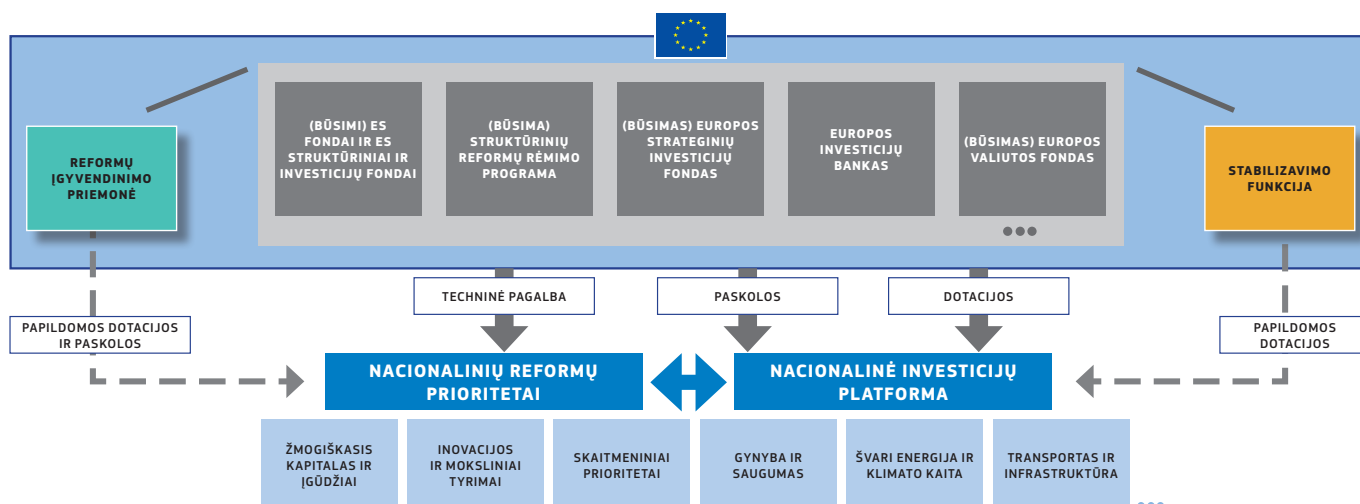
REFORMŲ ĮGYVENDINIMO PRIEMONĖ

(BŪSIMI) ES FONDAI IR ES STRUKTŪRINIAI IR INVESTICIJŲ FONDAI

(BŪSIMA) STRUKTŪRINIŲ REFORMŲ RĖMIMO PROGRAMA

(BŪSIMAS) EUROPOS STRATEGINIŲ INVESTICIJŲ FONDAS

EUROPOS INVESTICIJŲ BANKAS

(BŪSIMAS) EUROPOS VALIUTOS FONDAS

•••

STABILIZAVIMO FUNKCIJA

TECHNINĖ PAGALBA

PASKOLOS

DOTACIJOS

PAPILDOMOS DOTACIJOS IR PASKOLOS

PAPILDOMOS DOTACIJOS

NACIONALINIŲ REFORMŲ PRIORITETAI

NACIONALINĖ INVESTICIJŲ PLATFORMA

ŽMOGIŠKASIS KAPITALAS IR ĮGŪDŽIAI

INOVACIJOS IR MOKSLINIAI TYRIMAI

SKAITMENINIAI PRIORITETAI

GYNYBA IR SAUGUMAS

ŠVARI ENERGIJA IR KLIMATO KAITA

TRANSPORTAS IR INFRASTRUKTŪRA